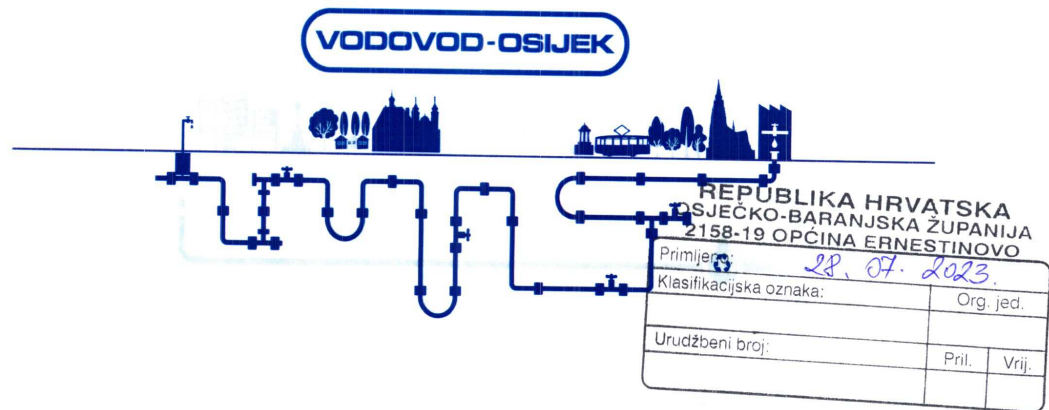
VODOVOD-OSIJEK

REPUBLIKA HRVATSKA
OSJEČKO-BARANJSKA ŽUPANIJA
2158-19 OPĆINA ERNESTINOVO

| Primljeno: 28. 07. 2023. | | |
|---|---|---|
| Klasifikacijska oznaka: | | Org. jed. |
| | | |
| Urudžbeni broj: | Pril. | Vrij. |
| | | |